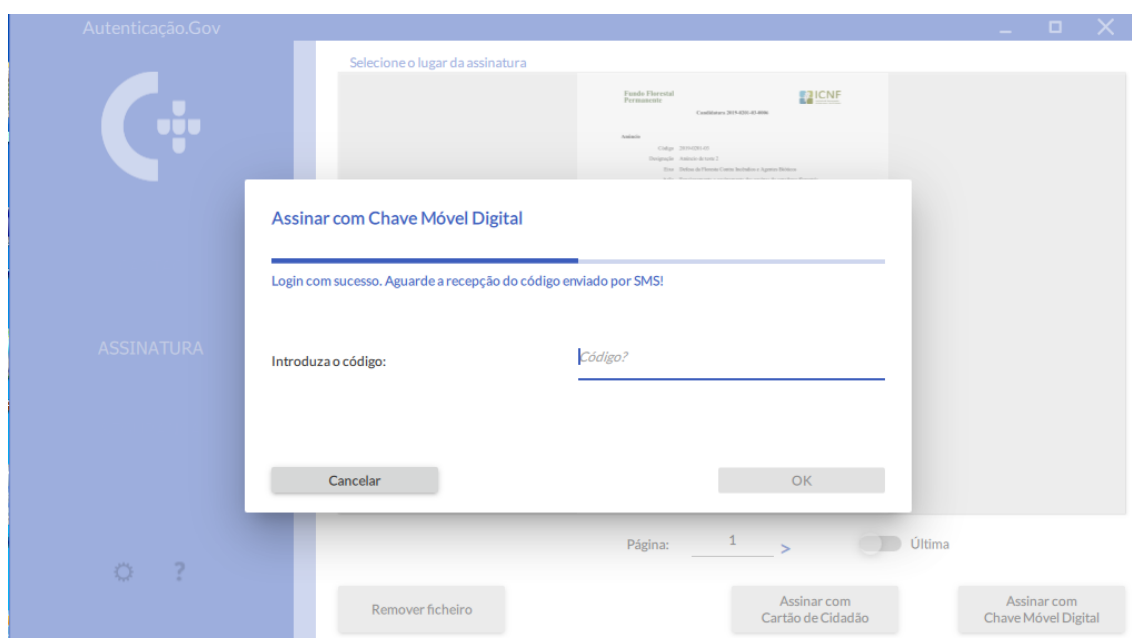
Autenticação.Gov

Selecione o lugar da assinatura

Fundo Florestal Permanente

ICNF

Candidatura 2019-0201-03-0006

Assinar com Chave Móvel Digital

Login com sucesso. Aguarde a recepção do código enviado por SMS!

ASSINATURA

Introduza o código:

Código?

Cancelar

OK

Página: 1 >

Última

?

Remover ficheiro

Assinar com Cartão de Cidadão

Assinar com Chave Móvel Digital